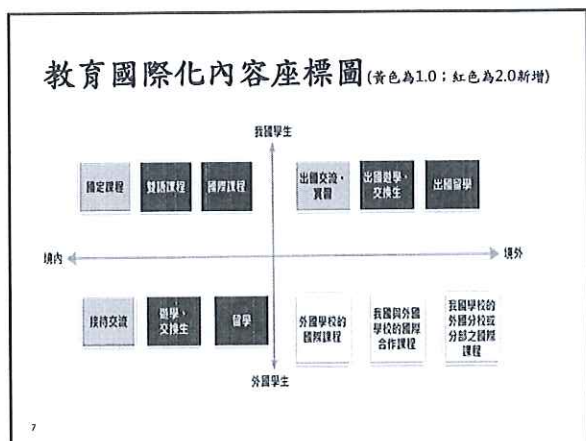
教育國際化內容座標圖(黃色為1.0；紅色為2.0新增)

我國學生

國定課程

雙語課程

國際課程

出國交流、實習

出國遊學、交換生

出國留學

境內

境外

接待交流

遊學、交換生

留學

外國學校的國際課程

我國與外國學校的國際合作課程

我國學校的外國分校或分部之國際課程

外國學生

7